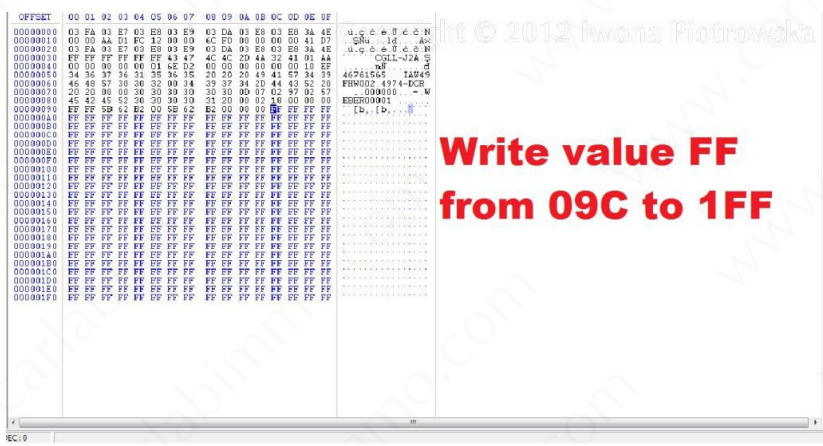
| OFFSET | 00 01 02 03 04 05 06 07 | 08 09 0A 0B 0C 0D 0E 0F |
|---|---|---|
| 00000000 | 03 FA 03 E7 03 E8 03 E9 | 03 DA 03 E8 03 E8 3A 4E |
| 00000010 | 00 00 AA D1 FC 12 09 00 | 4C F0 00 00 00 00 41 D7 |
| 00000020 | 03 FA 03 E7 03 E8 03 E9 | 03 DA 03 E8 03 E8 3A 4E |
| 00000030 | FF FF FF FF FF 43 47 | 4C 4C 2D 4A 32 41 01 AA |
| 00000040 | 00 00 00 00 01 6E D2 | 00 00 00 00 00 00 10 EF |
| 00000050 | 34 36 37 36 31 35 36 35 | 20 20 20 49 41 57 34 39 |
| 00000060 | 46 48 57 30 30 32 00 34 | 39 37 34 2D 44 43 52 20 |
| 00000070 | 20 20 00 30 30 30 30 30 | 30 30 0D 07 02 97 02 57 |
| 00000080 | 45 42 45 52 30 30 30 30 | 31 20 00 02 18 00 00 00 |
| 00000090 | FF FF 5B 62 B2 00 5B 62 | B2 00 00 00 FF FF FF FF |
| 000000A0 | FF FF FF FF FF FF FF FF | FF FF FF FF FF FF FF FF |
| 000000B0 | FF FF FF FF FF FF FF FF | FF FF FF FF FF FF FF FF |
| 000000C0 | FF FF FF FF FF FF FF FF | FF FF FF FF FF FF FF FF |
| 000000D0 | FF FF FF FF FF FF FF FF | FF FF FF FF FF FF FF FF |
| 000000E0 | FF FF FF FF FF FF FF FF | FF FF FF FF FF FF FF FF |
| 000000F0 | FF FF FF FF FF FF FF FF | FF FF FF FF FF FF FF FF |
| 00000100 | FF FF FF FF FF FF FF FF | FF FF FF FF FF FF FF FF |
| 00000110 | FF FF FF FF FF FF FF FF | FF FF FF FF FF FF FF FF |
| 00000120 | FF FF FF FF FF FF FF FF | FF FF FF FF FF FF FF FF |
| 00000130 | FF FF FF FF FF FF FF FF | FF FF FF FF FF FF FF FF |
| 00000140 | FF FF FF FF FF FF FF FF | FF FF FF FF FF FF FF FF |
| 00000150 | FF FF FF FF FF FF FF FF | FF FF FF FF FF FF FF FF |
| 00000160 | FF FF FF FF FF FF FF FF | FF FF FF FF FF FF FF FF |
| 00000170 | FF FF FF FF FF FF FF FF | FF FF FF FF FF FF FF FF |
| 00000180 | FF FF FF FF FF FF FF FF | FF FF FF FF FF FF FF FF |
| 00000190 | FF FF FF FF FF FF FF FF | FF FF FF FF FF FF FF FF |
| 000001A0 | FF FF FF FF FF FF FF FF | FF FF FF FF FF FF FF FF |
| 000001B0 | FF FF FF FF FF FF FF FF | FF FF FF FF FF FF FF FF |
| 000001C0 | FF FF FF FF FF FF FF FF | FF FF FF FF FF FF FF FF |
| 000001D0 | FF FF FF FF FF FF FF FF | FF FF FF FF FF FF FF FF |
| 000001E0 | FF FF FF FF FF FF FF FF | FF FF FF FF FF FF FF FF |
| 000001F0 | FF FF FF FF FF FF FF FF | FF FF FF FF FF FF FF FF |

.ú.ç.è.é.Ú.è.è:N
CGLL-J2A
46761565 IAW49
FHW002 4974-DCR
..000000...W
EBER00001
[b,.[b,.

Copyright © 2012 Iwona Piotrowska

Write value FF from 09C to 1FF

EC: 0